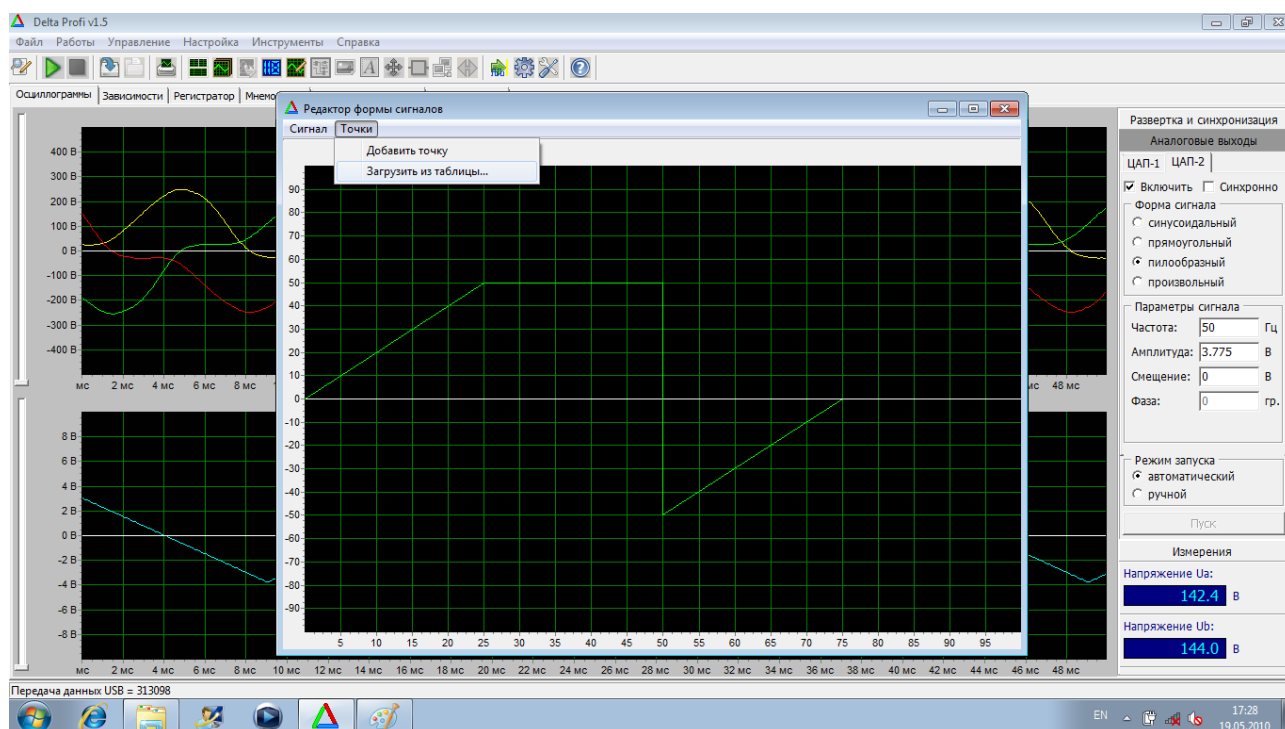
Delta Profi v1.5

Файл Работы Управление Настройка Инструменты Справка

Осциллограммы | Зависимости | Регистратор | Мнемо

Редактор формы сигналов

Сигнал Точки

Добавить точку
Загрузить из таблицы...

400 В
300 В
200 В
100 В
0 В
-100 В
-200 В
-300 В
-400 В

мс 2 мс 4 мс 6 мс 8 мс

48 мс

90
80
70
60
50
40
30
20
10
0
-10
-20
-30
-40
-50
-60
-70
-80
-90

5 10 15 20 25 30 35 40 45 50 55 60 65 70 75 80 85 90 95

8 В
6 В
4 В
2 В
0 В
-2 В
-4 В
-6 В
-8 В

мс 2 мс 4 мс 6 мс 8 мс 10 мс 12 мс 14 мс 16 мс 18 мс 20 мс 22 мс 24 мс 26 мс 28 мс 30 мс 32 мс 34 мс 36 мс 38 мс 40 мс 42 мс 44 мс 46 мс 48 мс

Развертка и синхронизация
Аналоговые выходы
ЦАП-1 ЦАП-2
Включить Синхронно
Форма сигнала
синусоидальный
прямоугольный
пилообразный
произвольный
Параметры сигнала
Частота: 50 Гц
Амплитуда: 3.775 В
Смещение: 0 В
Фаза: 0 гр.
Режим запуска
автоматический
ручной
Пуск
Измерения
Напряжение Ua:
142.4 В
Напряжение Ub:
144.0 В

Передача данных USB = 313098

EN 17:28 19.05.2010